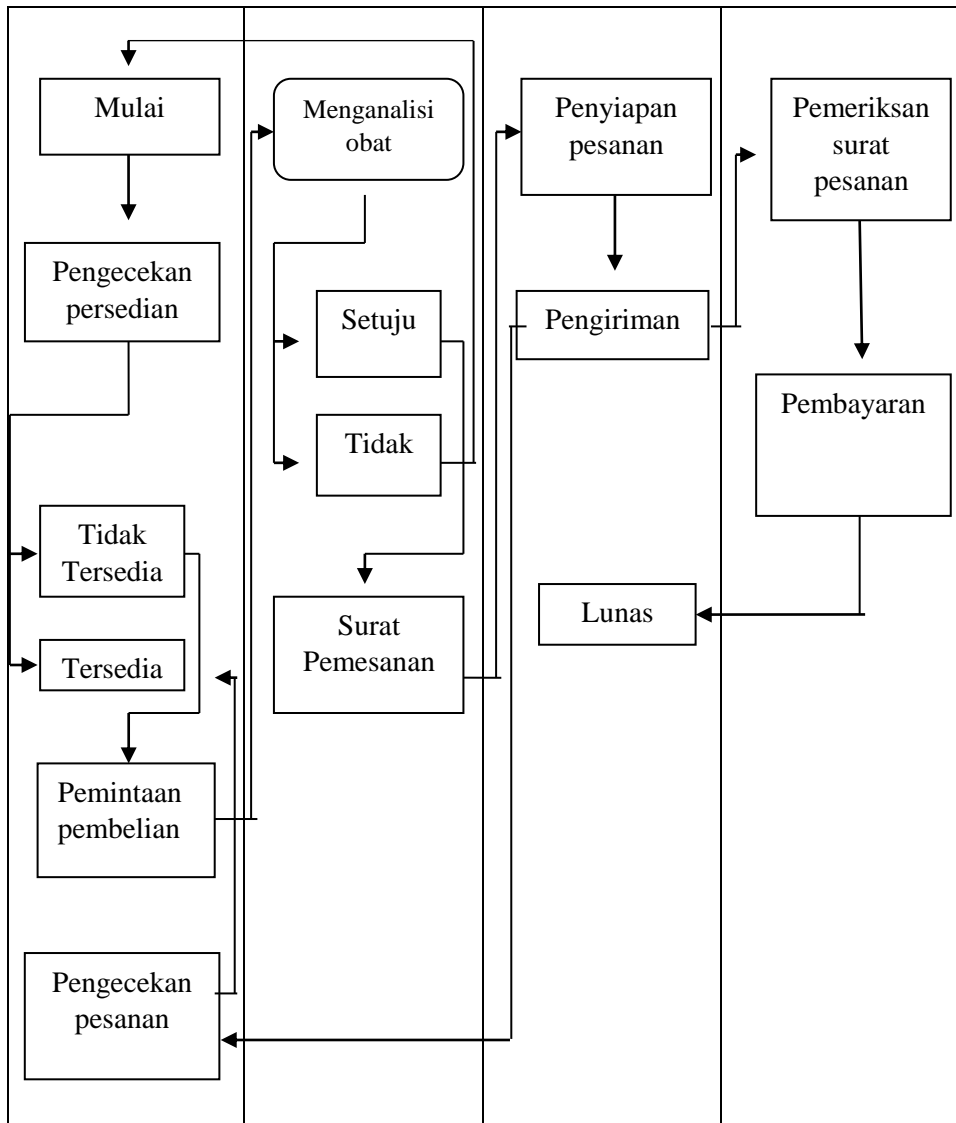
Mulai

Pengecekan persedian

Tidak Tersedia

Tersedia

Pemintaan pembelian

Pengecekan pesanan

Menganalisi obat

Setuju

Tidak

Surat Pemesanan

Penyiapan pesanan

Pengiriman

Pemeriksan surat pesanan

Pembayaran

Lunas